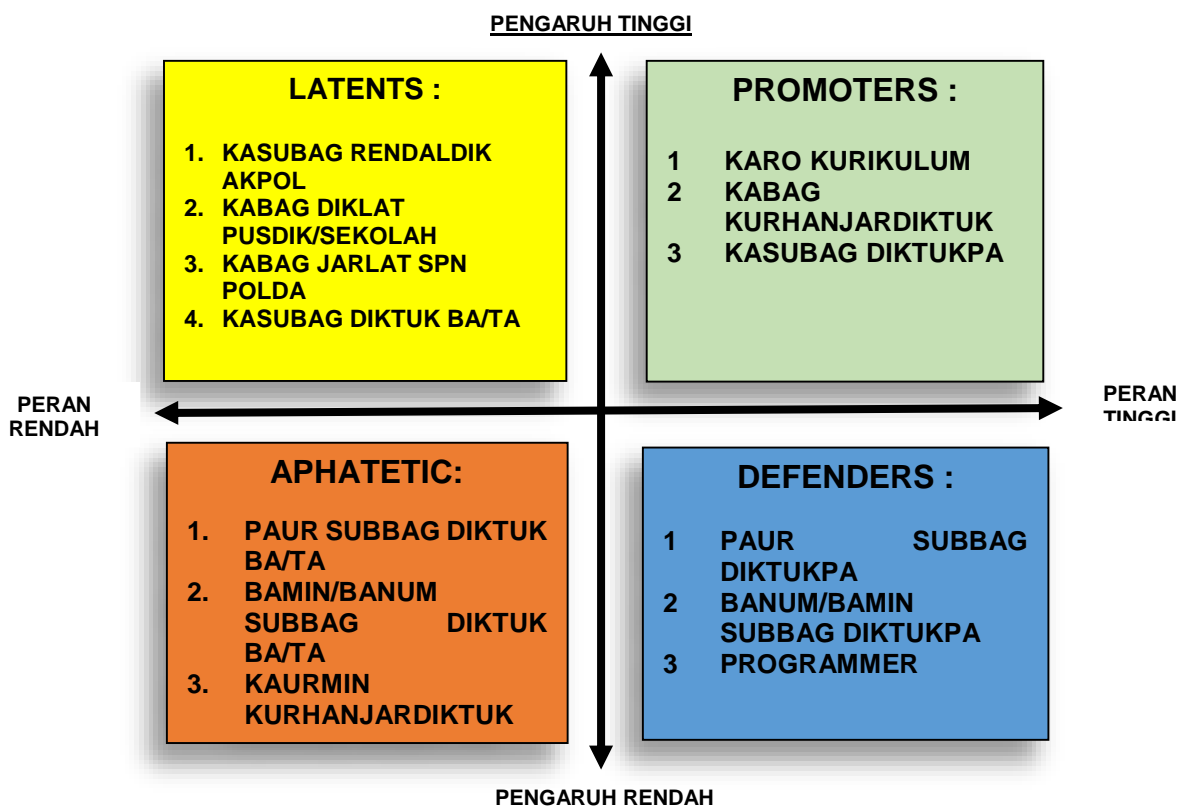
PENGARUH TINGGI

LATENTS :

1. KASUBAG RENDALDIK AKPOL
2. KABAG DIKLAT PUSDIK/SEKOLAH
3. KABAG JARLAT SPN POLDA
4. KASUBAG DIKTUK BA/TA

PROMOTERS :

1 KARO KURIKULUM
2 KABAG KURHANJARDIKTUK
3 KASUBAG DIKTUKPA

PERAN RENDAH

PERAN TINGGI

APHATETIC:

1. PAUR SUBBAG DIKTUK BA/TA
2. BAMIN/BANUM SUBBAG DIKTUK BA/TA
3. KAURMIN KURHANJARDIKTUK

DEFENDERS :

1 PAUR SUBBAG DIKTUKPA
2 BANUM/BAMIN SUBBAG DIKTUKPA
3 PROGRAMMER

PENGARUH RENDAH